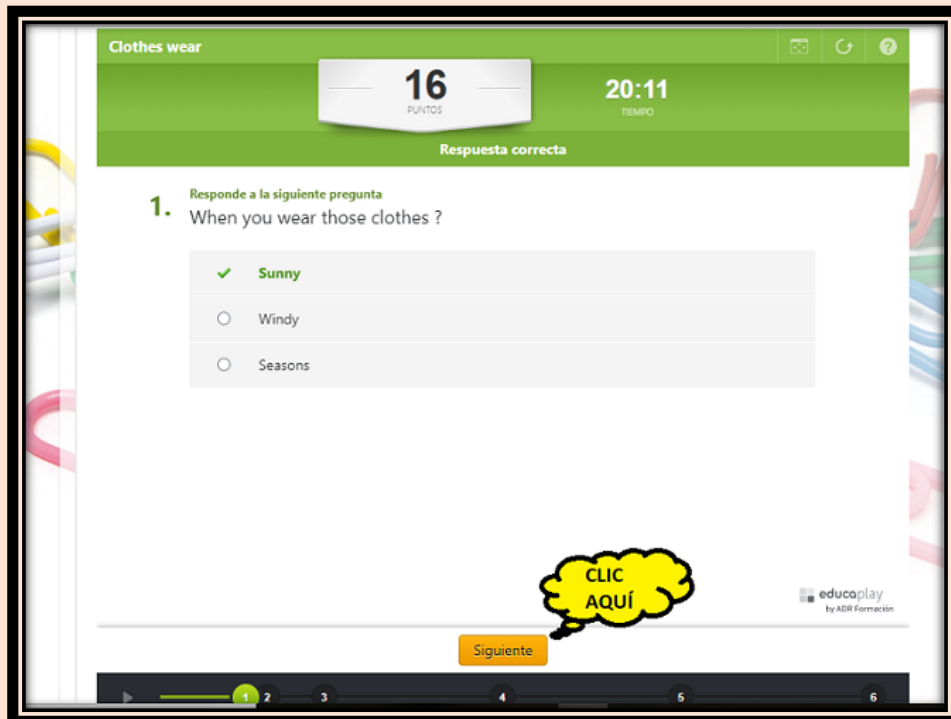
Clothes wear

16
PUNTOS

20:11
TIEMPO

Respuesta correcta

1. Responde a la siguiente pregunta
When you wear those clothes ?

Sunny

Windy

Seasons

CLIC AQUÍ

educaplay
by ADR Formación

Siguiente

1 2 3 4 5 6